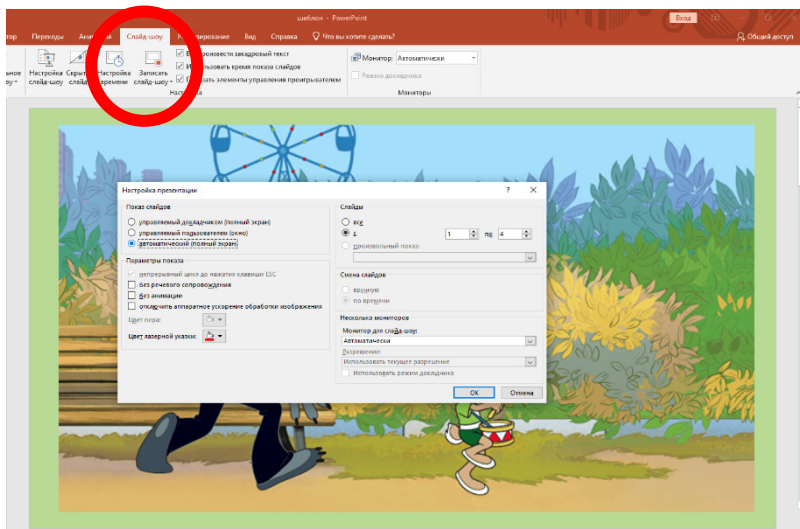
шаблон - PowerPoint
Вход
ктор Переходы Анимация Слайд-шоу Рецензирование Вид Справка Что вы хотите сделать?
Общий доступ
Настройка слайд-шоу Скрыть слайд Настройка времени Записать слайд-шоу
Воспроизвести закадровый текст
Использовать время показа слайдов
Показать элементы управления проигрывателем
Настройка
Монитор: Автоматически
Режим докладчика
Мониторы

Настройка презентации ? ×
Показ слайдов
управляемый докладчиком (полный экран)
управляемый пользователем (окно)
автоматический (полный экран)
Параметры показа
непрерывный цикл до нажатия клавиши ESC
без речевого сопровождения
без анимации
отключить аппаратное ускорение обработки изображения
Цвет пера:
Цвет лазерной указки:
Слайды
все
с 1 по: 4
произвольный показ:
Смена слайдов
вручную
по времени
Несколько мониторов
Монитор для слайд-шоу:
Автоматически
Разрешение:
Использовать текущее разрешение
Использовать режим докладчика
ОК Отмена